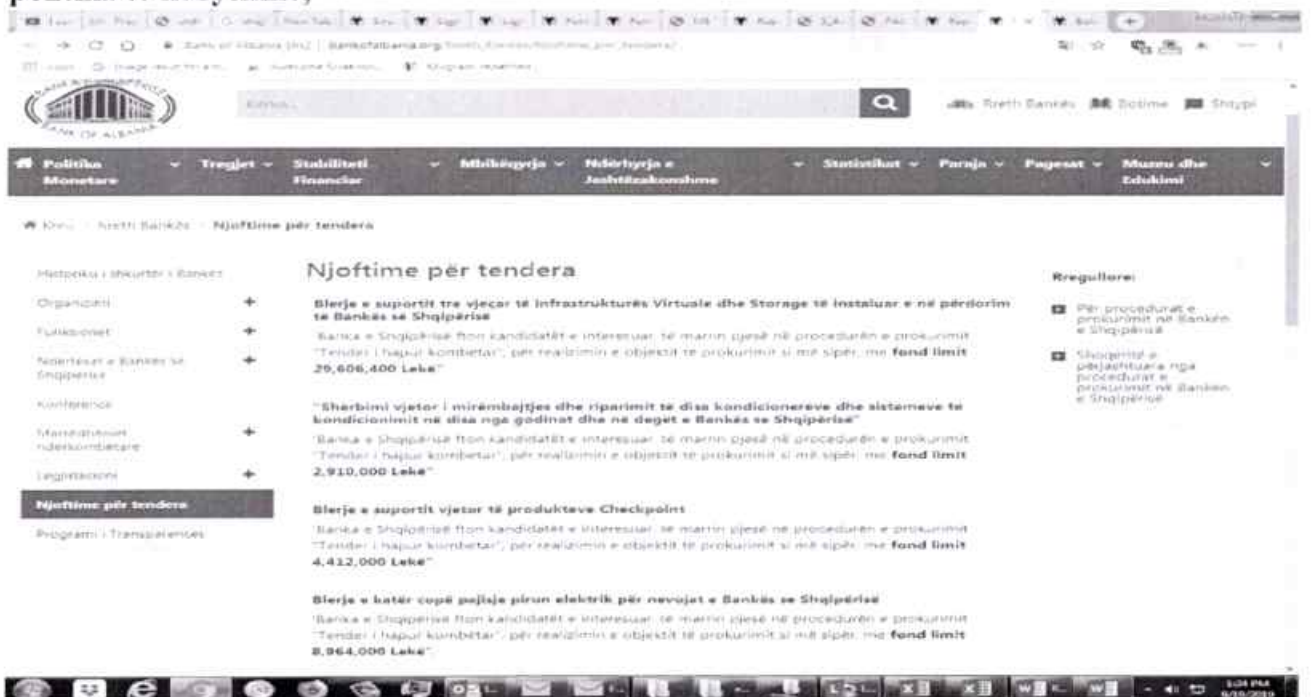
pozitat të lira/shitura;

bankofalbania.org

Kërko...

Rreth Bankës Botime Shqip

Politika Monetare | Tregjet | Stabiliteti Financiar | Mbikëqyrja | Ndërhyrja e Jashtëzakonshme | Statistikat | Paraja | Pagesat | Muzeu dhe Edukimi

Kreu › Rreth Bankës › Njoftime për tendera

Misioni i shkurtër i Bankës
Organizimi
Funksionet
Ndërtesat e Bankës së Shqipërisë
Konferenca
Marrëdhëniet ndërkombëtare
Legjislacioni
Njoftime për tendera
Programi i Transparencës

Njoftime për tendera

Blerje e suportit tre vjeçar të Infrastrukturës Virtuale dhe Storage të instaluar e në përdorim të Bankës së Shqipërisë

Banka e Shqipërisë fton kandidatët e interesuar të marrin pjesë në procedurën e prokurimit "Tender i hapur kombëtar", për realizimin e objektit të prokurimit si më sipër, me **fond limit 29,606,400 Lekë**"

"Shërbimi vjetor i mirëmbajtjes dhe riparimit të disa kondicionereve dhe sistemeve të kondicionimit në disa nga godinat dhe në degët e Bankës së Shqipërisë"

Banka e Shqipërisë fton kandidatët e interesuar të marrin pjesë në procedurën e prokurimit "Tender i hapur kombëtar", për realizimin e objektit të prokurimit si më sipër, me **fond limit 2,910,000 Lekë**"

Blerje e suportit vjetor të produkteve Checkpoint

Banka e Shqipërisë fton kandidatët e interesuar të marrin pjesë në procedurën e prokurimit "Tender i hapur kombëtar", për realizimin e objektit të prokurimit si më sipër, me **fond limit 4,412,000 Lekë**"

Blerje e katër copë pajisje pirun elektrik për nevojat e Bankës së Shqipërisë

Banka e Shqipërisë fton kandidatët e interesuar të marrin pjesë në procedurën e prokurimit "Tender i hapur kombëtar", për realizimin e objektit të prokurimit si më sipër, me **fond limit 8,964,000 Lekë**"

Rregullore:

Për procedurat e prokurimit në Bankën e Shqipërisë

Shpenzimet e përjashtuara nga procedurat e prokurimit në Bankën e Shqipërisë

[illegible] PM
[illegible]